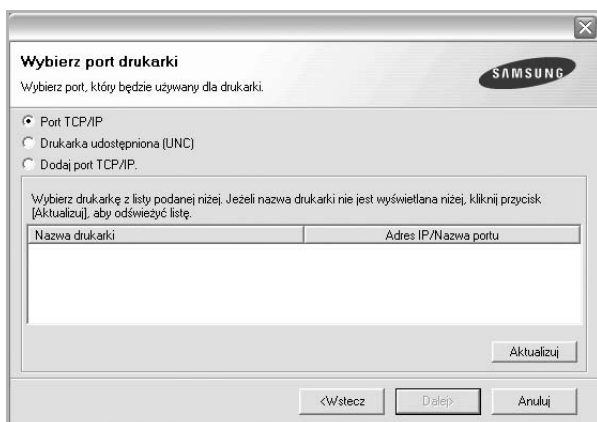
Wybierz port drukarki

Wybierz port, który będzie używany dla drukarki.

SAMSUNG

Port TCP/IP

Drukarka udostępniona (UNC)

Dodaj port TCP/IP.

Wybierz drukarkę z listy podanej niżej. Jeżeli nazwa drukarki nie jest wyświetlana niżej, kliknij przycisk [Aktualizuj], aby odświeżyć listę.

| Nazwa drukarki | Adres IP/Nazwa portu |
|---|---|

Aktualizuj

<Wstecz

Dalej>

Anuluj